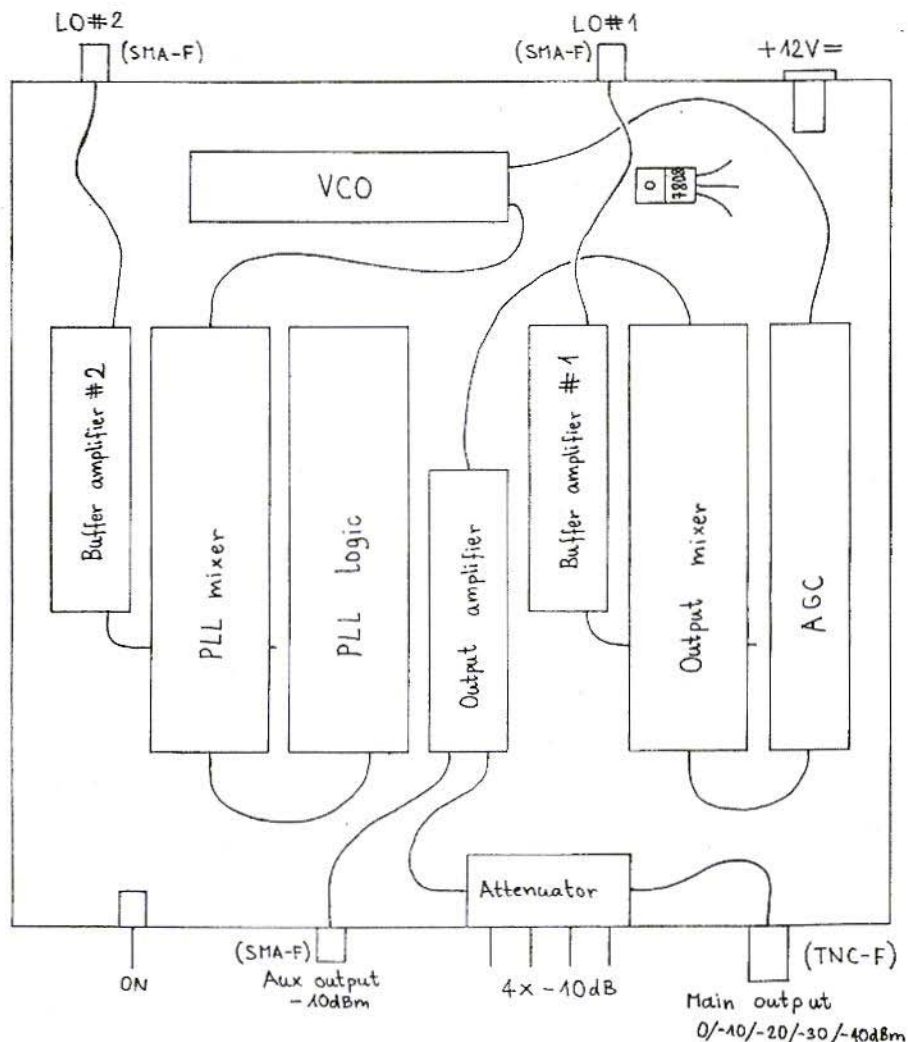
LO#2
(SMA-F)
LO#1
(SMA-F)
+12V=
VCO
7808
Buffer amplifier #2
PLL mixer
PLL logic
Output amplifier
Buffer amplifier #1
Output mixer
AGC
Attenuator
ON
(SMA-F)
Aux output
-10dBm
4x -10dB
(TNC-F)
Main output
0/-10/-20/-30/-40dBm